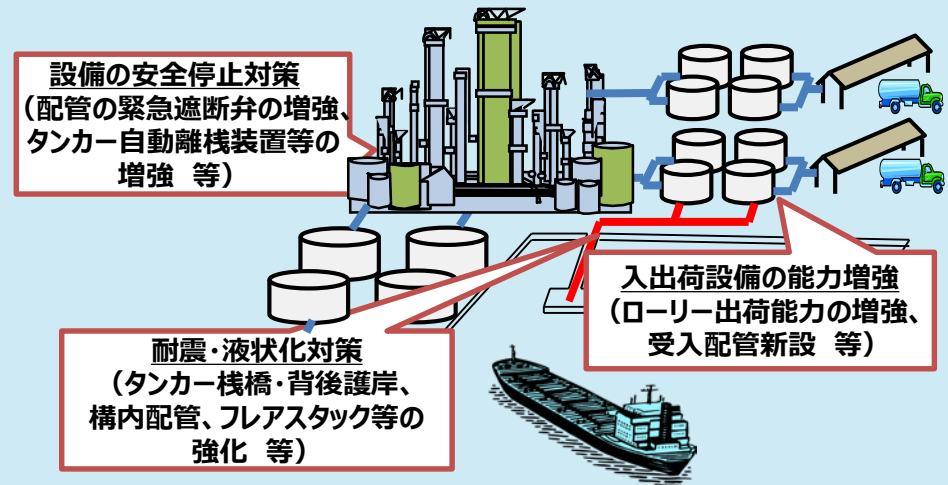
設備の安全停止対策
（配管の緊急遮断弁の増強、タンカー自動離桟装置等の増強　等）

入出荷設備の能力増強
（ローリー出荷能力の増強、受入配管新設　等）

耐震・液状化対策
（タンカー桟橋・背後護岸、構内配管、フレアスタック等の強化　等）